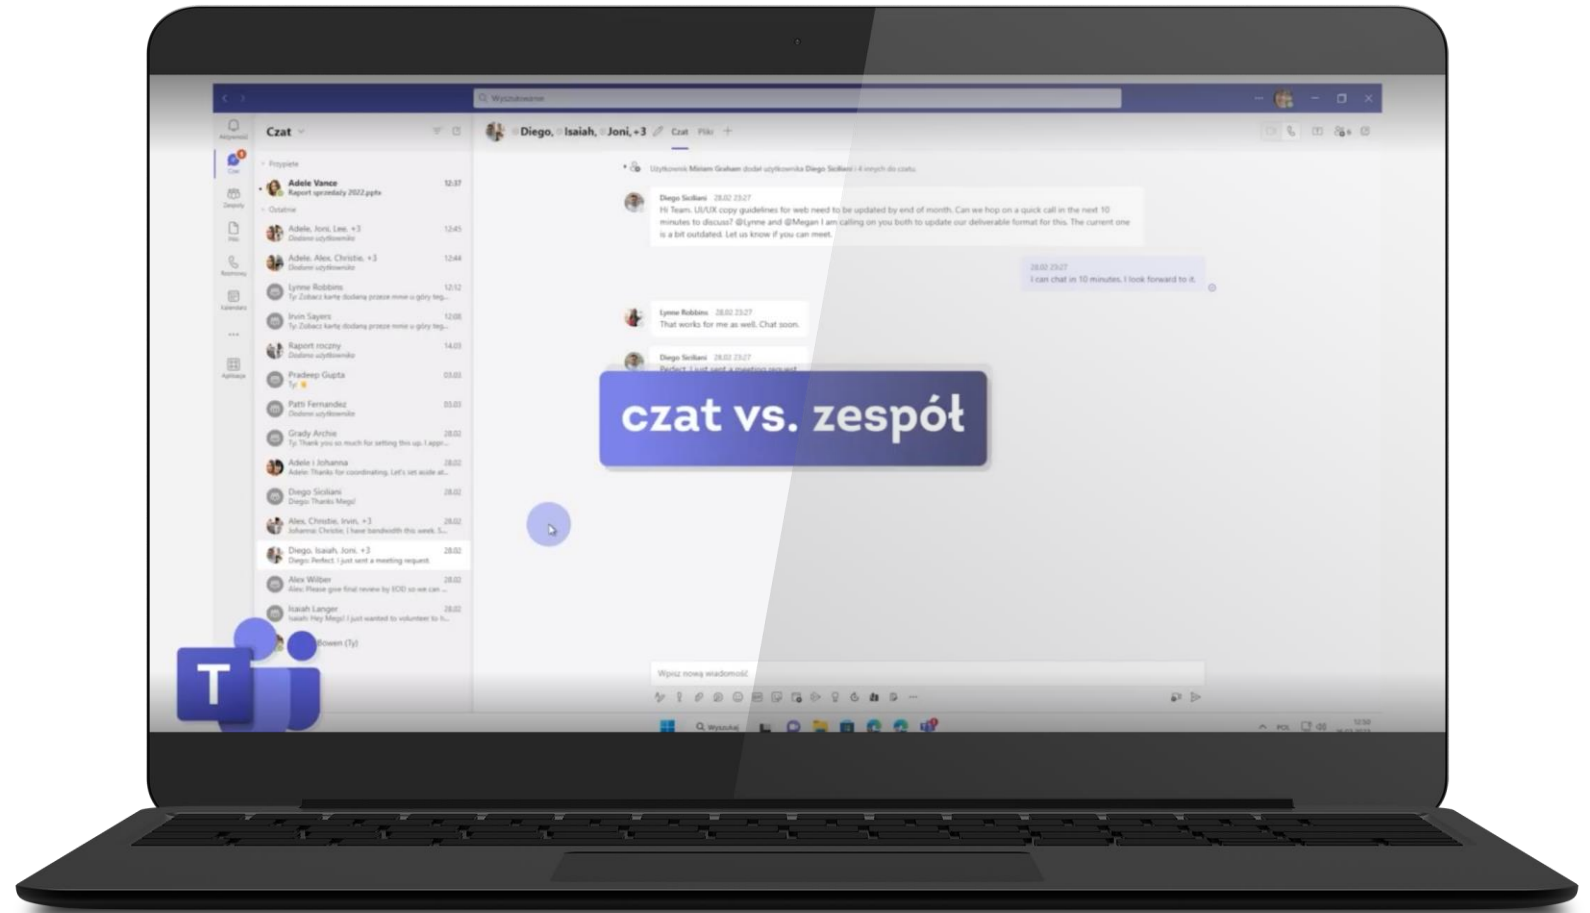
Wyszukiwanie

Aktywność
Czat
Zespoły
Pliki
Rozmowy
Kalendarz
Aplikacje

Czat

Przypięte
Adele Vance 12:37
Raport sprzedaży 2022.pptx
Ostatnie
Adele, Joni, Lee, +3 12:45
Dodano użytkownika
Adele, Alex, Christie, +3 12:44
Dodano użytkownika
Lynne Robbins 12:12
Ty: Zobacz kartę dodaną przeze mnie u góry tej...
Irvin Sayers 12:08
Ty: Zobacz kartę dodaną przeze mnie u góry tej...
Raport roczny 14:03
Dodano użytkownika
Pradeep Gupta 03.03
Ty:
Patti Fernandez 03.03
Dodano użytkownika
Grady Archie 28.02
Ty: Thank you so much for setting this up. I appr...
Adele i Johanna 28.02
Adele: Thanks for coordinating. Let's set aside at...
Diego Siciliani 28.02
Diego: Thanks Megs!
Alex, Christie, Irvin, +3 28.02
Johanna: Christie, I have bandwidth this week. S...
Diego, Isaiah, Joni, +3 28.02
Diego: Perfect. I just sent a meeting request
Alex Wilber 28.02
Alex: Please give final review by EOD so we can ...
Isaiah Langer 28.02
Isaiah: Hey Megs! I just wanted to volunteer to h...
Bowen (Ty)

Diego, Isaiah, Joni, +3 Czat Pliki +

Użytkownik Miriam Graham dodał użytkownika Diego Siciliani i 4 innych do czatu.

Diego Siciliani 28.02 23:27
Hi Team, UI/UX copy guidelines for web need to be updated by end of month. Can we hop on a quick call in the next 10 minutes to discuss? @Lynne and @Megan I am calling on you both to update our deliverable format for this. The current one is a bit outdated. Let us know if you can meet.

28.02 23:27
I can chat in 10 minutes. I look forward to it.

Lynne Robbins 28.02 23:27
That works for me as well. Chat soon.

Diego Siciliani 28.02 23:27
Perfect. I just sent a meeting request

czat vs. zespół

Wpisz nową wiadomość

Wyszukaj
POL